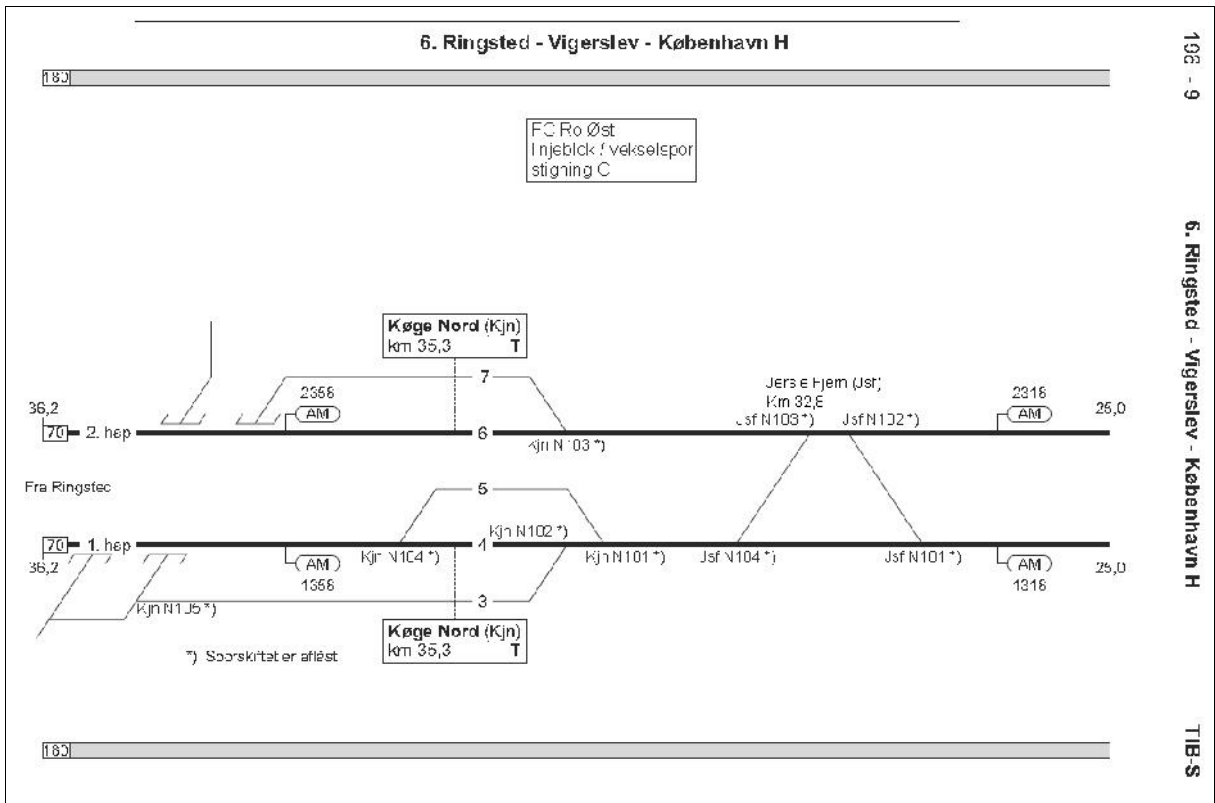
6. Ringsted - Vigerslev - København H

180

FC Ro Øst
Injeblck / vekselspor
stigning C

Køge Nord (Kjn)
km 35,3 T

7

2358
AM

36,2
70 2. hsp

6

Kjn N103 *)

Jersie Fjern (Jsf)
Km 32,8
Jsf N103 *)
Jsf N102 *)

2318
AM

25,0

Fra Ringsted

5

70 1. hsp
36,2

AM
1358

Kjn N104 *)

4

Kjn N102 *)

Kjn N101 *)

Jsf N104 *)

Jsf N101 *)

AM
1318

25,0

3

Kjn N105 *)

Køge Nord (Kjn)
km 35,3 T

*) Sporskiftet er aflåst

180

196 - 9

6. Ringsted - Vigerslev - København H

TIB-S